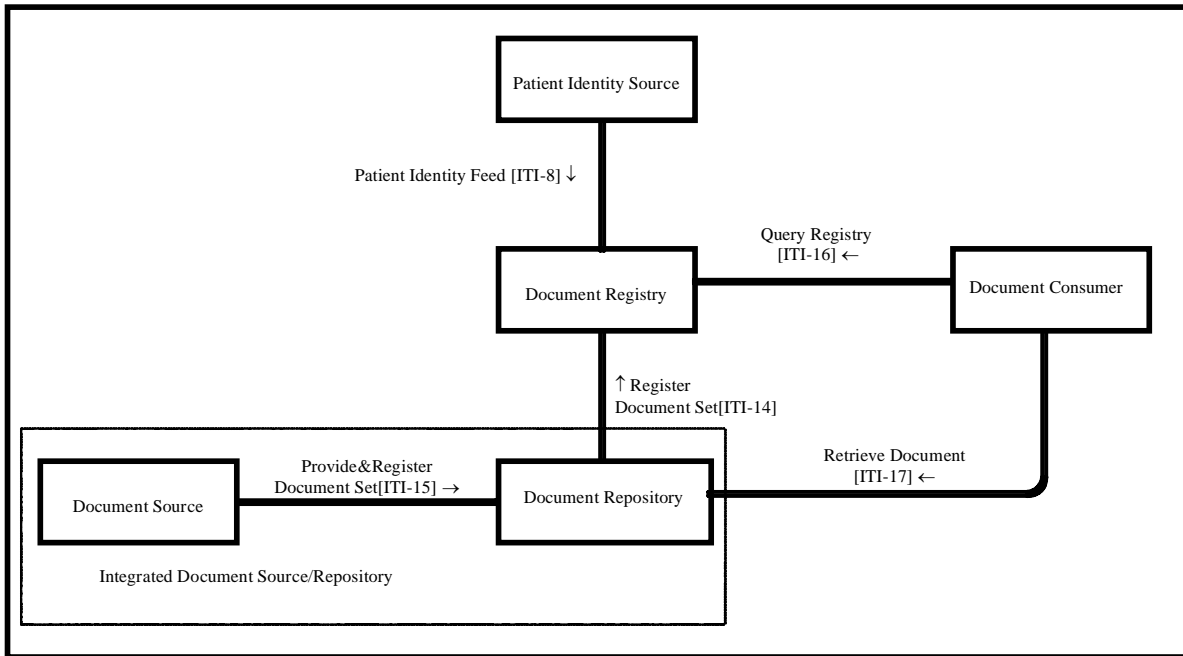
Patient Identity Source

Patient Identity Feed [ITI-8] ↓

Query Registry [ITI-16] ←

Document Registry

Document Consumer

↑ Register Document Set[ITI-14]

Provide&Register Document Set[ITI-15] →

Retrieve Document [ITI-17] ←

Document Source

Document Repository

Integrated Document Source/Repository